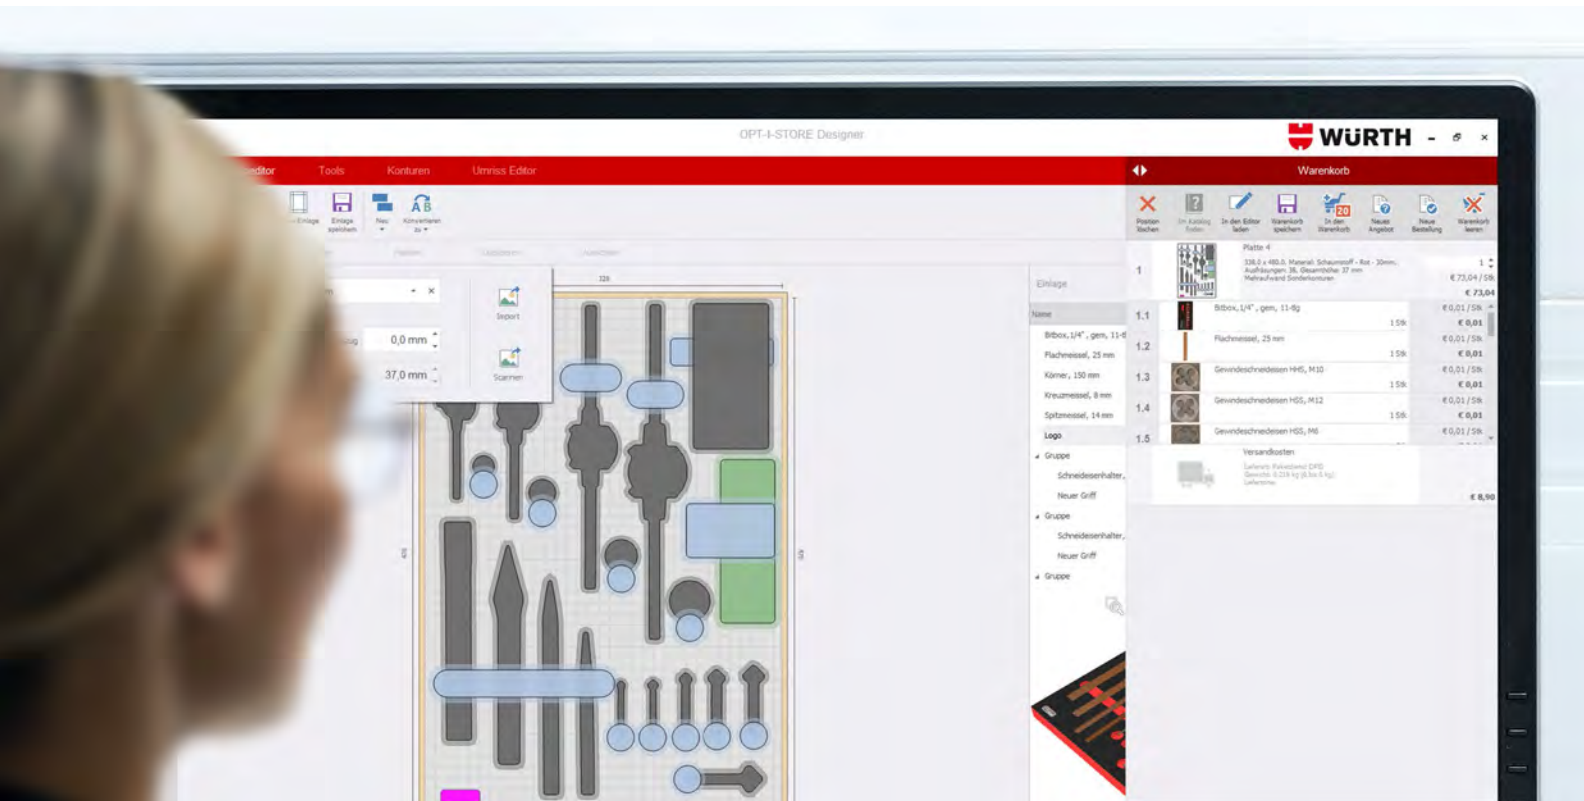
OPT-I-STORE Designer

WÜRTH

editor Tools Konturen Umriss Editor

Einlage Einlage speichern Neu Konvertieren zu

0,0 mm
37,0 mm

Import
Scannen

Warenkorb

Position löschen Im Katalog finden In den Editor laden Warenkorb speichern In den Warenkorb Neues Angebot Neue Bestellung Warenkorb leeren

Einlage

Name
Bitbox, 1/4", gem, 11-tlg
Flachmeissel, 25 mm
Körner, 150 mm
Kreuzmeissel, 8 mm
Spitzmeissel, 14 mm
Logo
Gruppe
Schneideisenhalter,
Neuer Griff
Gruppe
Schneideisenhalter,
Neuer Griff
Gruppe

1 Platte 4
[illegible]
1
€ 73,04 / Stk
€ 73,04

1.1 Bitbox, 1/4", gem, 11-tlg 1 Stk € 0,01 / Stk € 0,01
1.2 Flachmeissel, 25 mm 1 Stk € 0,01 / Stk € 0,01
1.3 Gewindeschneideisen HHS, M10 1 Stk € 0,01 / Stk € 0,01
1.4 Gewindeschneideisen HSS, M12 1 Stk € 0,01 / Stk € 0,01
1.5 Gewindeschneideisen HSS, M6 € 0,01 / Stk

Versandkosten
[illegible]
€ 8,90